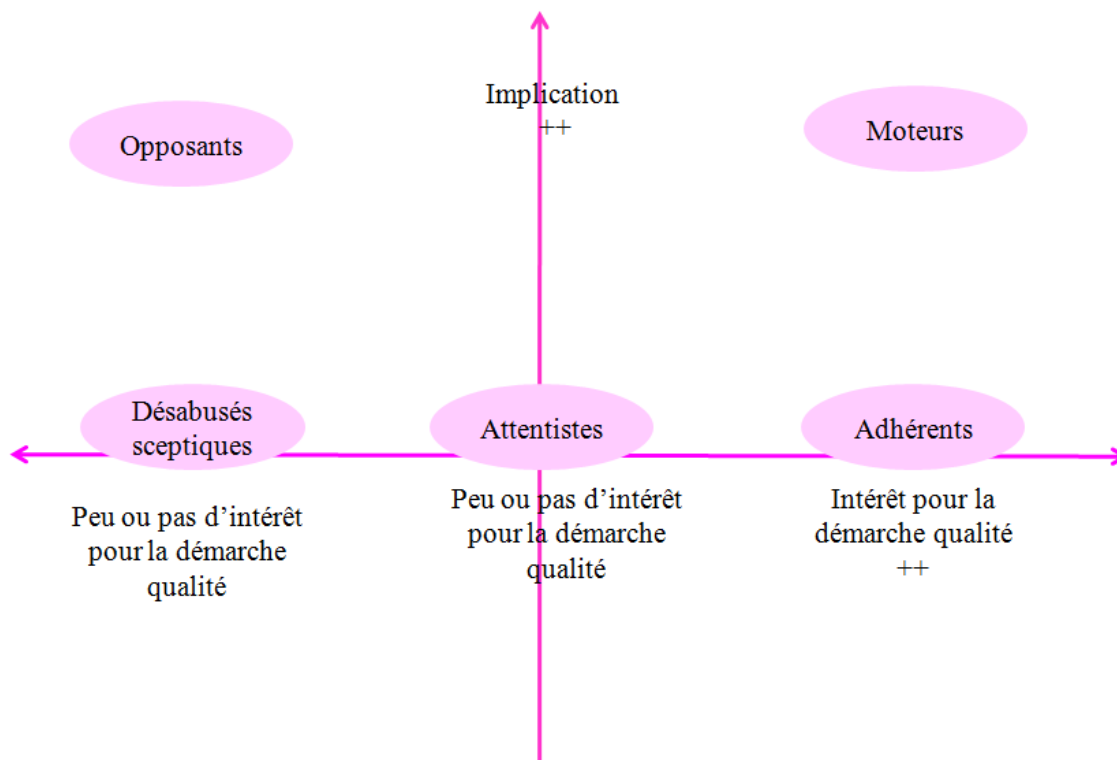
Implication
++

Opposants

Moteurs

Désabusés sceptiques

Attentistes

Adhérents

Peu ou pas d’intérêt pour la démarche qualité

Peu ou pas d’intérêt pour la démarche qualité

Intérêt pour la démarche qualité
++